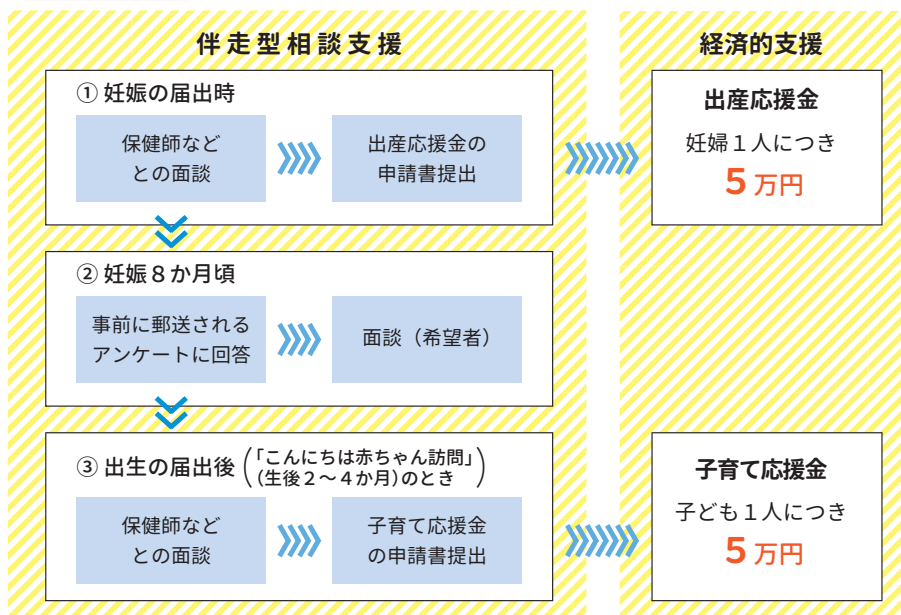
伴走型相談支援

① 妊娠の届出時

保健師などとの面談

出産応援金の申請書提出

② 妊娠８か月頃

事前に郵送されるアンケートに回答

面談（希望者）

③ 出生の届出後（「こんにちは赤ちゃん訪問」（生後２～４か月）のとき）

保健師などとの面談

子育て応援金の申請書提出

経済的支援

出産応援金

妊婦１人につき

５万円

子育て応援金

子ども１人につき

５万円